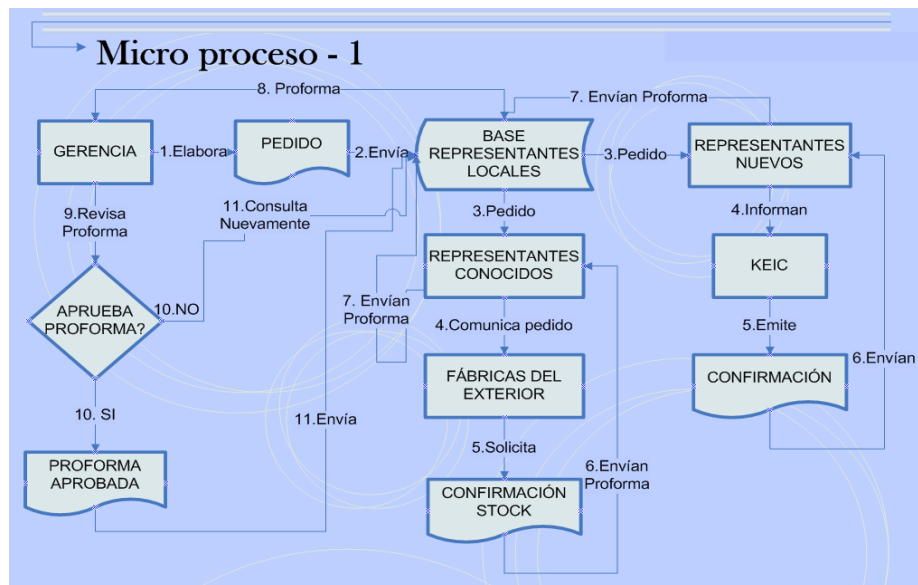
Micro proceso - 1

8. Proforma

7. Envían Proforma

GERENCIA

1.Elabora

PEDIDO

2.Envía

BASE REPRESENTANTES LOCALES

3.Pedido

REPRESENTANTES NUEVOS

9.Revisa Proforma

11.Consulta Nuevamente

3.Pedido

4.Informan

REPRESENTANTES CONOCIDOS

KEIC

APRUEBA PROFORMA?

10.NO

7. Envían Proforma

4.Comunica pedido

5.Emite

FÁBRICAS DEL EXTERIOR

CONFIRMACIÓN

6.Envían

10. SI

11.Envía

5.Solicita

6.Envían Proforma

PROFORMA APROBADA

CONFIRMACIÓN STOCK